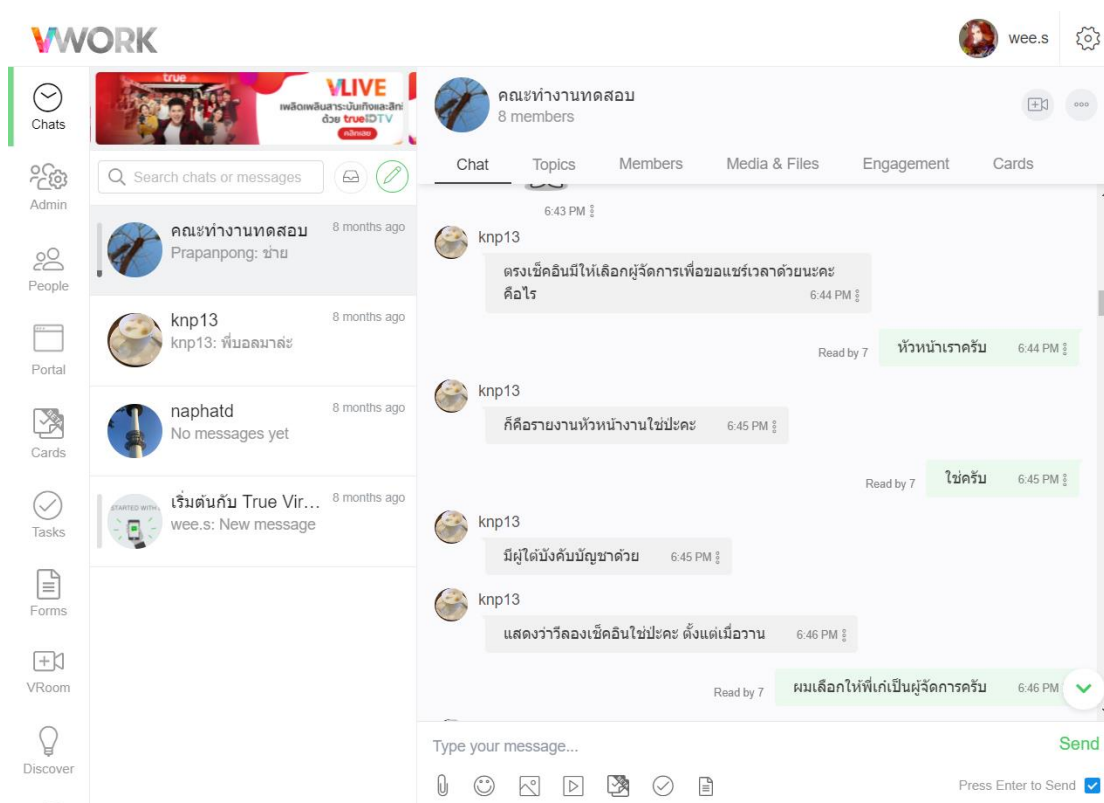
VWORK

wee.s

Chats
Admin
People
Portal
Cards
Tasks
Forms
VRoom
Discover

true
VLIVE
เพลิดเพลินสาระบันเทิงและลิกค์ ด้วย trueIDTV
คลิกเลย

Search chats or messages

คณะทำงานทดสอบ
Prapanpong: ช่าย
8 months ago

knp13
knp13: พี่บอลมาล่ะ
8 months ago

naphatd
No messages yet
8 months ago

เริ่มต้นกับ True Vir...
wee.s: New message
8 months ago

คณะทำงานทดสอบ
8 members

Chat
Topics
Members
Media & Files
Engagement
Cards

6:43 PM

knp13
ตรงเช็คอินมีให้เลือกผู้จัดการเพื่อขอแชร์เวลาด้วยนะคะ คือไร
6:44 PM

Read by 7
หัวหน้าเราครับ
6:44 PM

knp13
ก็คือรายงานหัวหน้างานใช่ปะคะ
6:45 PM

Read by 7
ใช่ครับ
6:45 PM

knp13
มีผู้ใต้บังคับบัญชาด้วย
6:45 PM

knp13
แสดงว่าวีลองเช็คอินใช่ปะคะ ตั้งแต่เมื่อวาน
6:46 PM

Read by 7
ผมเลือกให้พี่เก่เป็นผู้จัดการครับ
6:46 PM

Type your message...
Send
Press Enter to Send